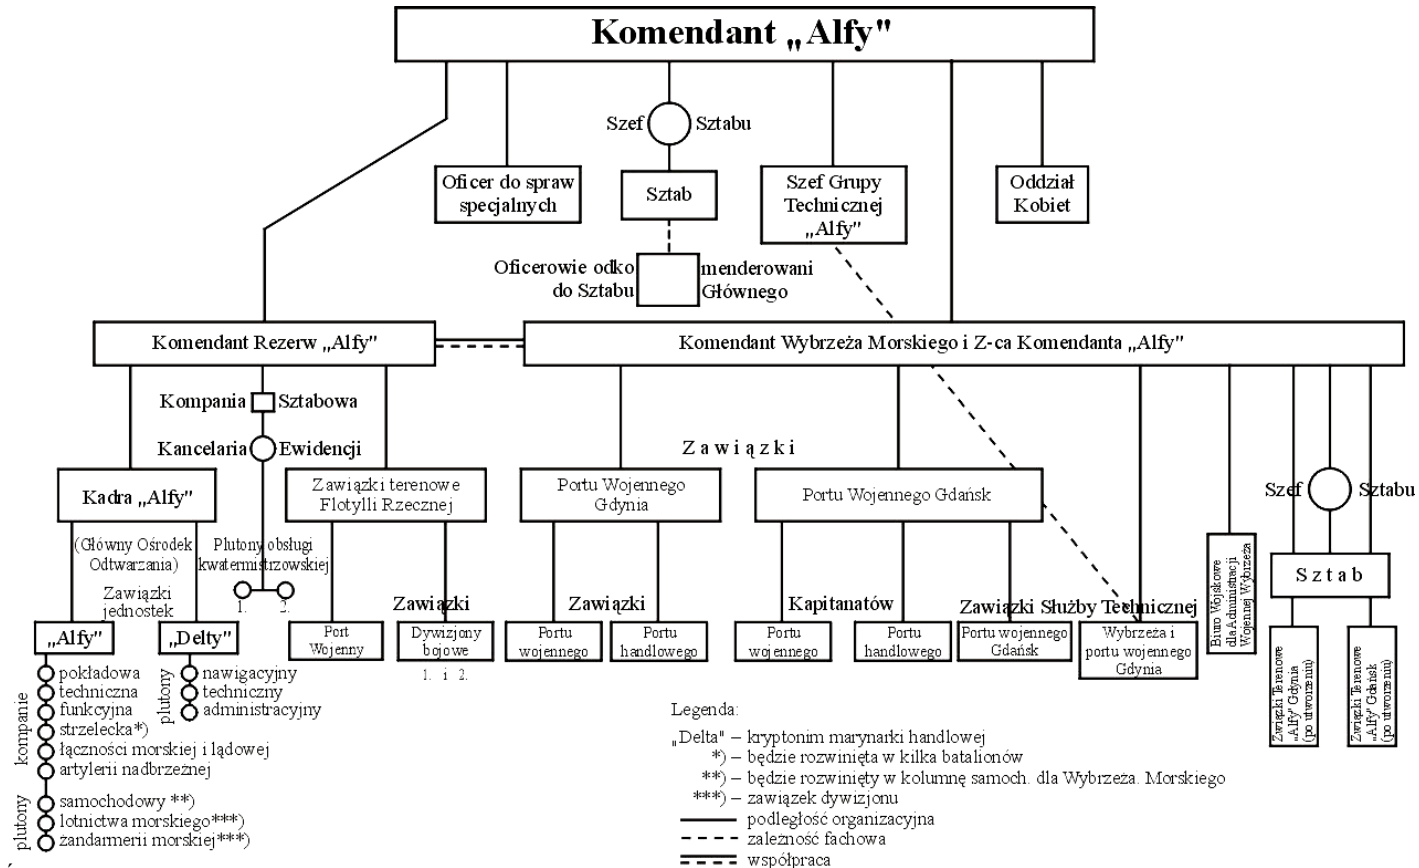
Komendant „Alfy"

Szef Sztabu

Oficer do spraw specjalnych

Sztab

Szef Grupy Technicznej „Alfy"

Oddział Kobiet

Oficerowie odkomenderowani do Sztabu Głównego

Komendant Rezerw „Alfy"

Komendant Wybrzeża Morskiego i Z-ca Komendanta „Alfy"

Kompania Sztabowa

Kancelaria Ewidencji

Kadra „Alfy"

(Główny Ośrodek Odtwarzania)

Zawiązki jednostek

Plutony obsługi kwatermistrzowskiej

1. 2.

Zawiązki terenowe Flotylli Rzecznej

Port Wojenny

Zawiązki

Dywizjony bojowe

1. i 2.

Zawiązki

Portu Wojennego Gdynia

Zawiązki

Portu wojennego

Portu handlowego

Portu Wojennego Gdańsk

Kapitanatów

Portu wojennego

Portu handlowego

Zawiązki Służby Technicznej

Portu wojennego Gdańsk

Wybrzeża i portu wojennego Gdynia

Biuro Wojskowe dla Administracji Wojennej Wybrzeża

Szef Sztabu

Sztab

Związki Terenowe „Alfy" Gdynia (po utworzeniu)

Związki Terenowe „Alfy" Gdańsk (po utworzeniu)

„Alfy"

kompanie

pokładowa
techniczna
funkcyjna
strzelecka*)
łączności morskiej i lądowej
artylerii nadbrzeżnej

plutony

samochodowy **)
lotnictwa morskiego***)
żandarmerii morskiej***)

„Delty"

plutony

nawigacyjny
techniczny
administracyjny

Legenda:

„Delta" – kryptonim marynarki handlowej
*) – będzie rozwinięta w kilka batalionów
**) – będzie rozwinięty w kolumnę samoch. dla Wybrzeża. Morskiego
***) – zawiązek dywizjonu
podległość organizacyjna
zależność fachowa
współpraca